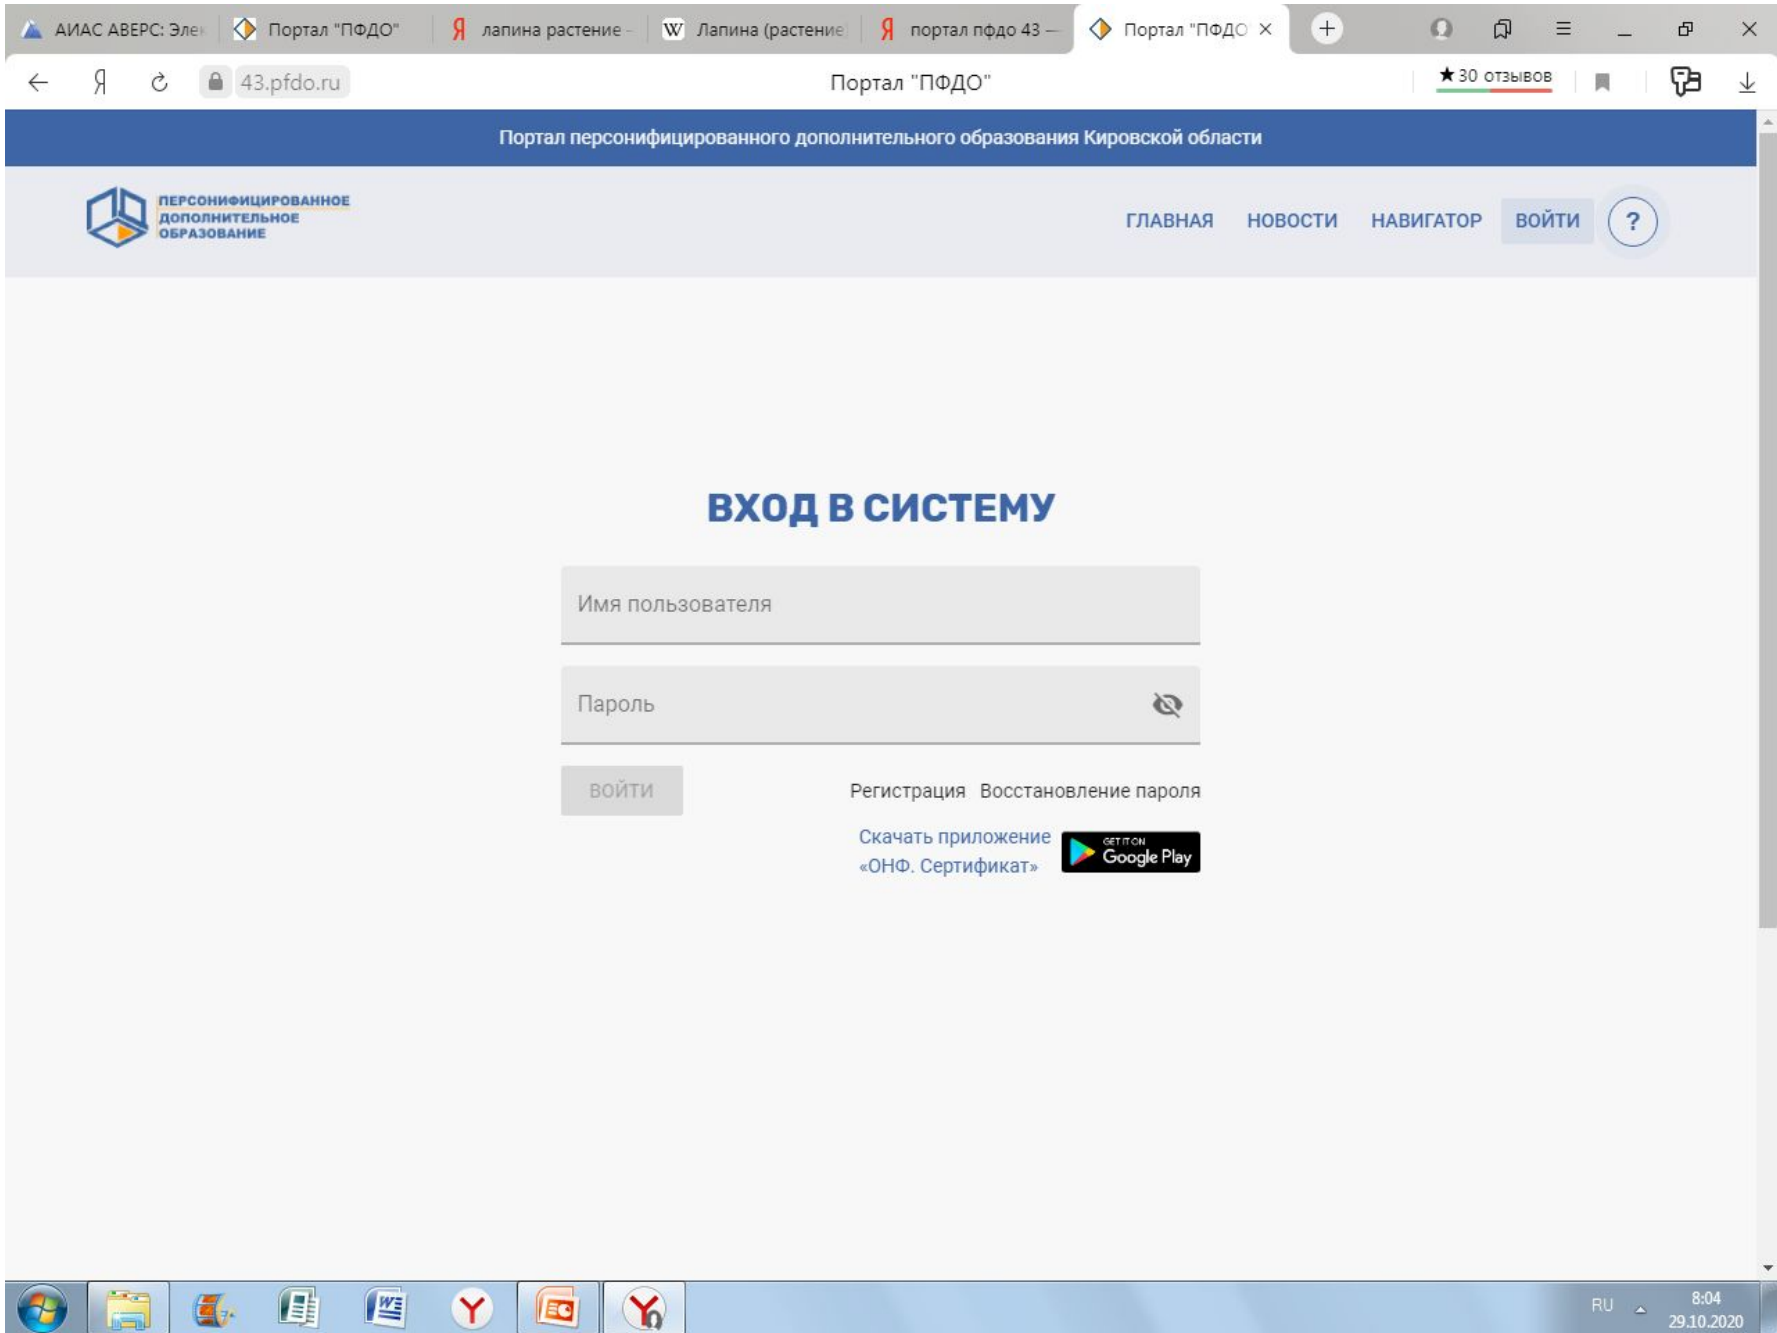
АИАС АВЕРС: Элек | Портал "ПФДО" | лапина растение – | Лапина (растение | портал пфдо 43 – | Портал "ПФДО ×

43.pfdo.ru

Портал "ПФДО"

★30 отзывов

Портал персонифицированного дополнительного образования Кировской области

ПЕРСОНИФИЦИРОВАННОЕ ДОПОЛНИТЕЛЬНОЕ ОБРАЗОВАНИЕ

ГЛАВНАЯ НОВОСТИ НАВИГАТОР ВОЙТИ ?

ВХОД В СИСТЕМУ

Имя пользователя

Пароль

ВОЙТИ

Регистрация Восстановление пароля

Скачать приложение «ОНФ. Сертификат»

GET IT ON Google Play

RU 8:04 29.10.2020